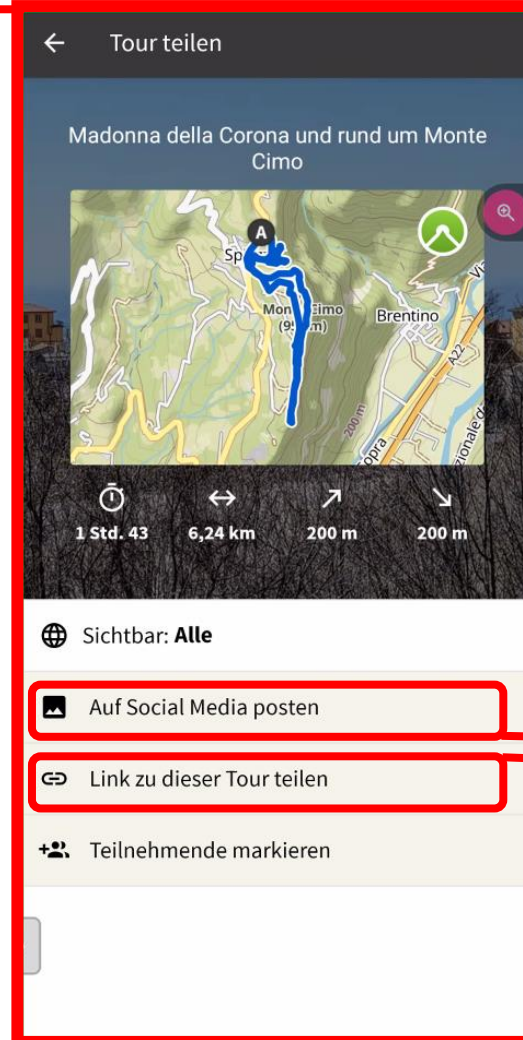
Tour teilen

Madonna della Corona und rund um Monte Cimo

A
Sp
Monte Cimo
(95 m)
Brentino
A22
200 m
opra

1 Std. 43
6,24 km
200 m
200 m

Sichtbar: **Alle**

Auf Social Media posten

Link zu dieser Tour teilen

Teilnehmende markieren